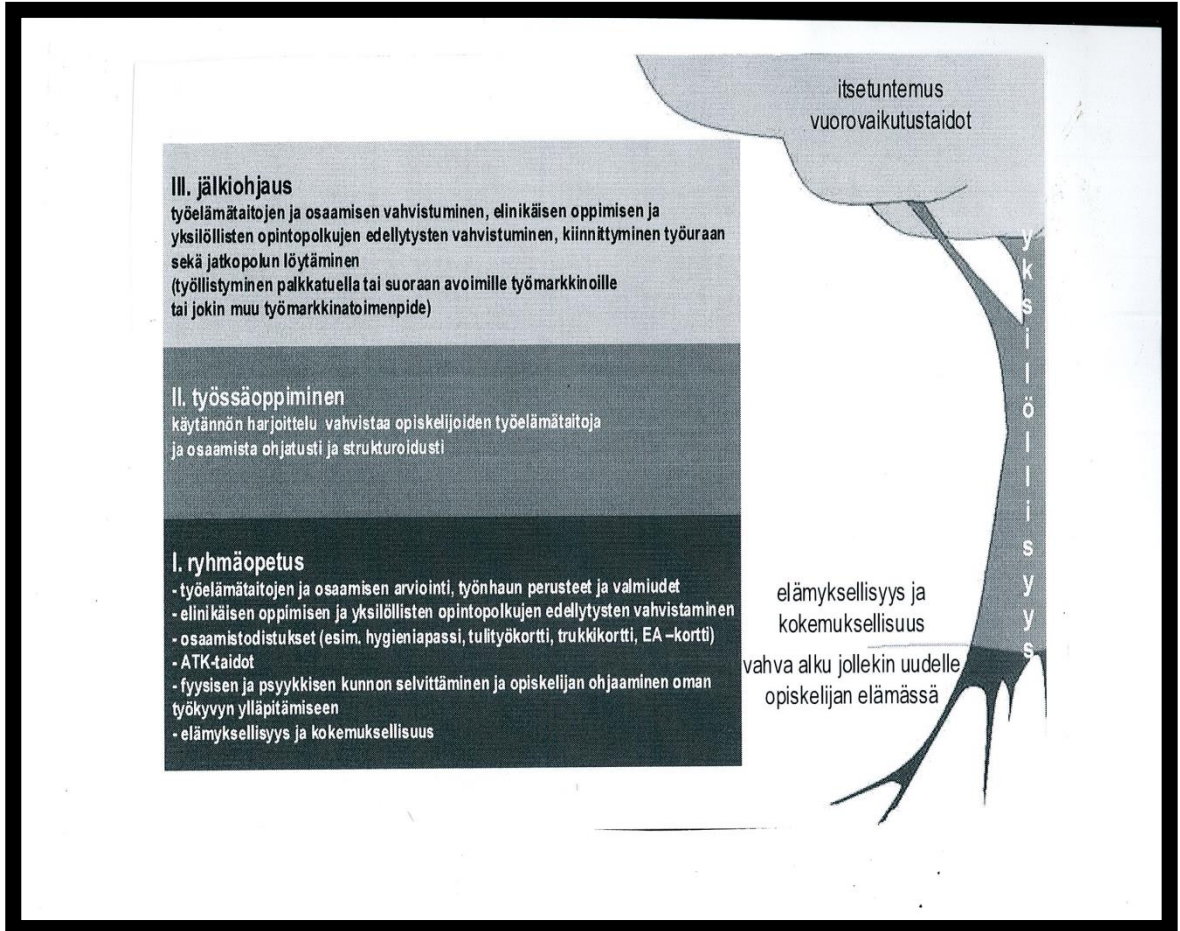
itsetuntemus
vuorovaikutustaidot

III. jälkiohjaus
työelämätaitojen ja osaamisen vahvistuminen, elinikäisen oppimisen ja yksilöllisten opintopolkujen edellytysten vahvistuminen, kiinnittyminen työuraan sekä jatkopolun löytäminen
(työllistyminen palkkatuella tai suoraan avoimille työmarkkinoille tai jokin muu työmarkkinatoimenpide)

II. työssäoppiminen
käytännön harjoittelu vahvistaa opiskelijoiden työelämätaitoja ja osaamista ohjatusti ja strukturoidusti

I. ryhmäopetus
- työelämätaitojen ja osaamisen arviointi, työnhaun perusteet ja valmiudet
- elinikäisen oppimisen ja yksilöllisten opintopolkujen edellytysten vahvistaminen
- osaamistodistukset (esim. hygieniapassi, tulityökortti, trukkikortti, EA –kortti)
- ATK-taidot
- fyysisen ja psyykkisen kunnon selvittäminen ja opiskelijan ohjaaminen oman työkyvyn ylläpitämiseen
- elämyksellisyys ja kokemuksellisuus

y k s i l ö l l i s y y s

elämyksellisyys ja kokemuksellisuus

vahva alku jollekin uudelle opiskelijan elämässä